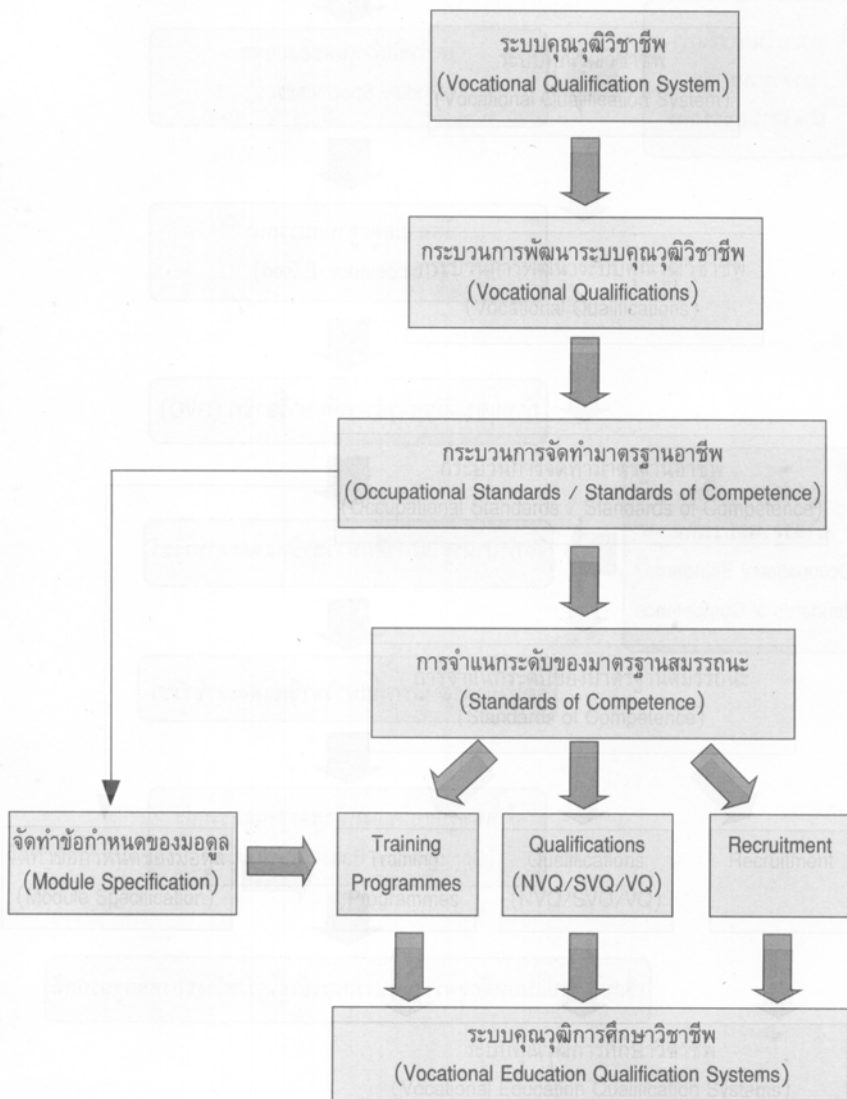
ระบบคุณวุฒิวิชาชีพ
(Vocational Qualification System)

กระบวนการพัฒนาระบบคุณวุฒิวิชาชีพ
(Vocational Qualifications)

กระบวนการจัดทำมาตรฐานอาชีพ
(Occupational Standards / Standards of Competence)

การจำแนกระดับของมาตรฐานสมรรถนะ
(Standards of Competence)

จัดทำข้อกำหนดของมอดูล
(Module Specification)

Training Programmes

Qualifications (NVQ/SVQ/VQ)

Recruitment

ระบบคุณวุฒิการศึกษาวิชาชีพ
(Vocational Education Qualification Systems)